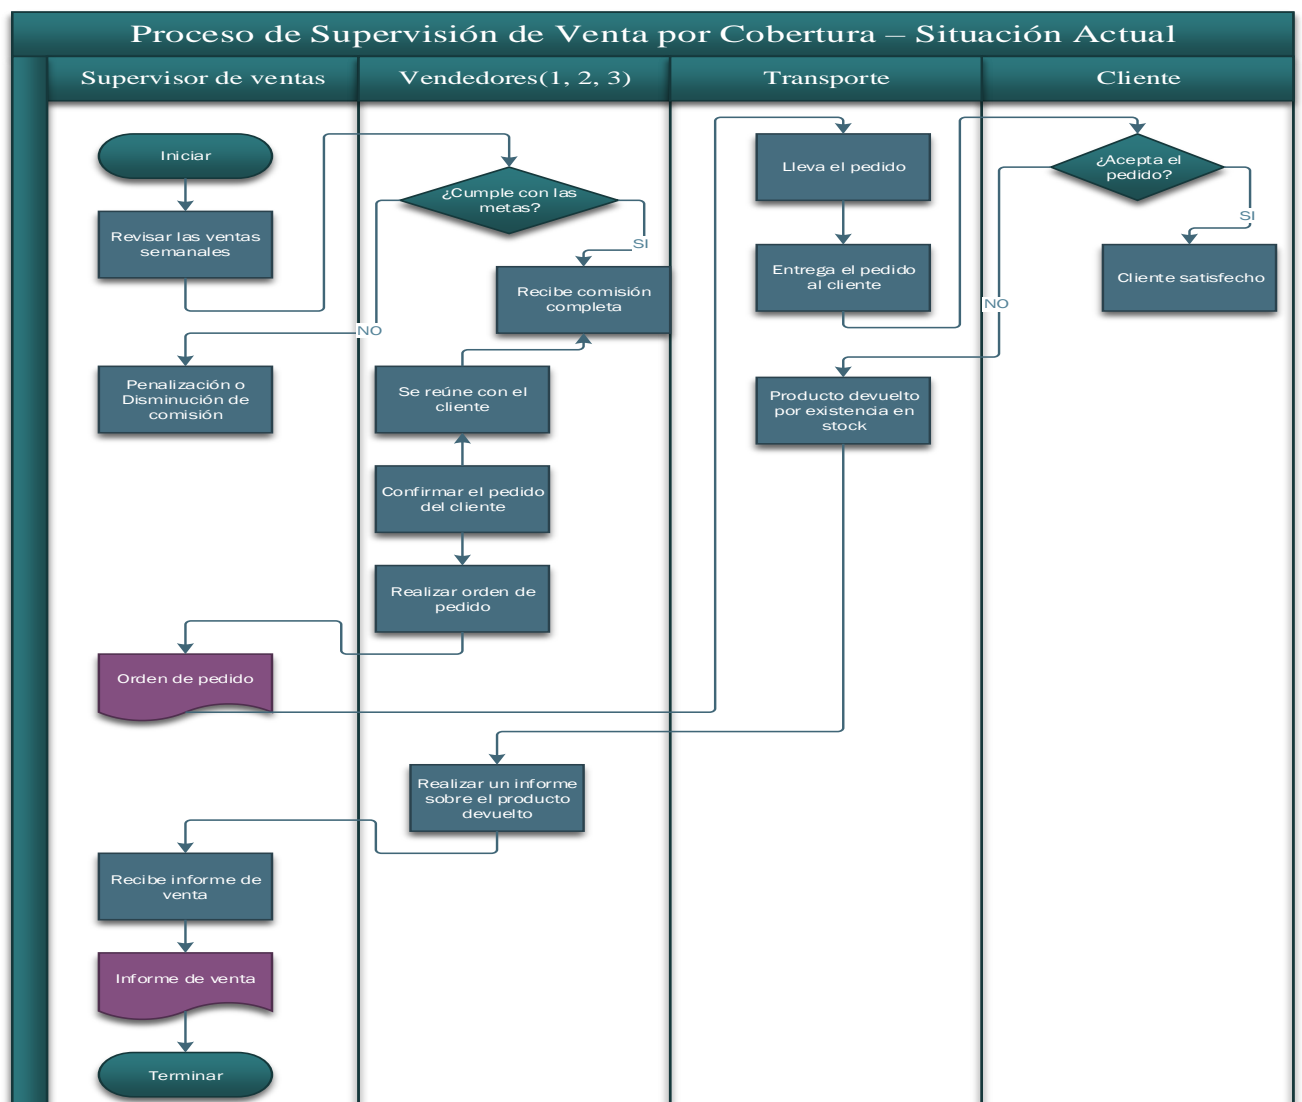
Proceso de Supervisión de Venta por Cobertura – Situación Actual

Supervisor de ventas

Vendedores(1, 2, 3)

Transporte

Cliente

Iniciar

Revisar las ventas semanales

¿Cumple con las metas?

SI

NO

Recibe comisión completa

Penalización o Disminución de comisión

Se reúne con el cliente

Confirmar el pedido del cliente

Realizar orden de pedido

Orden de pedido

Lleva el pedido

Entrega el pedido al cliente

¿Acepta el pedido?

SI

NO

Cliente satisfecho

Producto devuelto por existencia en stock

Realizar un informe sobre el producto devuelto

Recibe informe de venta

Informe de venta

Terminar